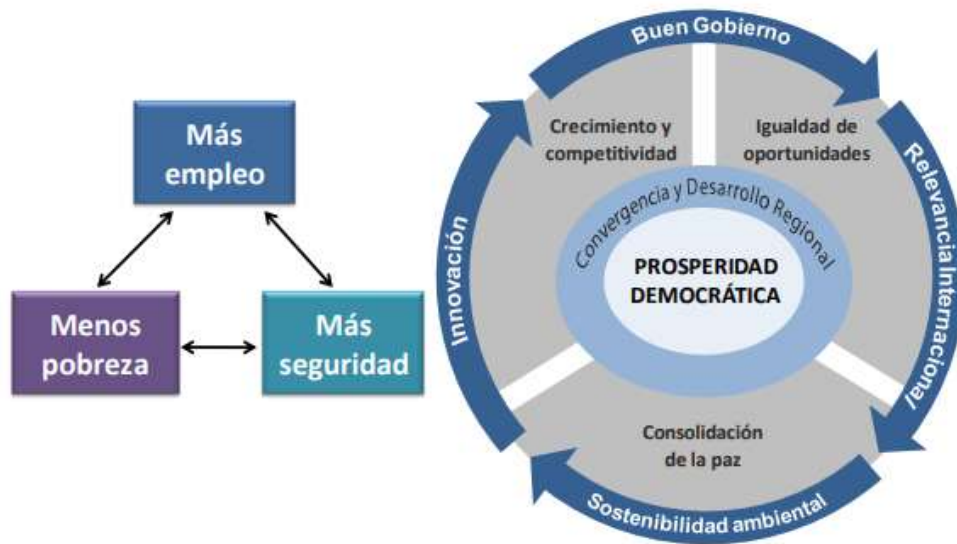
Más empleo

Menos pobreza

Más seguridad

Buen Gobierno

Crecimiento y competitividad

Igualdad de oportunidades

Relevancia Internacional

Innovación

Convergencia y Desarrollo Regional

PROSPERIDAD DEMOCRÁTICA

Consolidación de la paz

Sostenibilidad ambiental